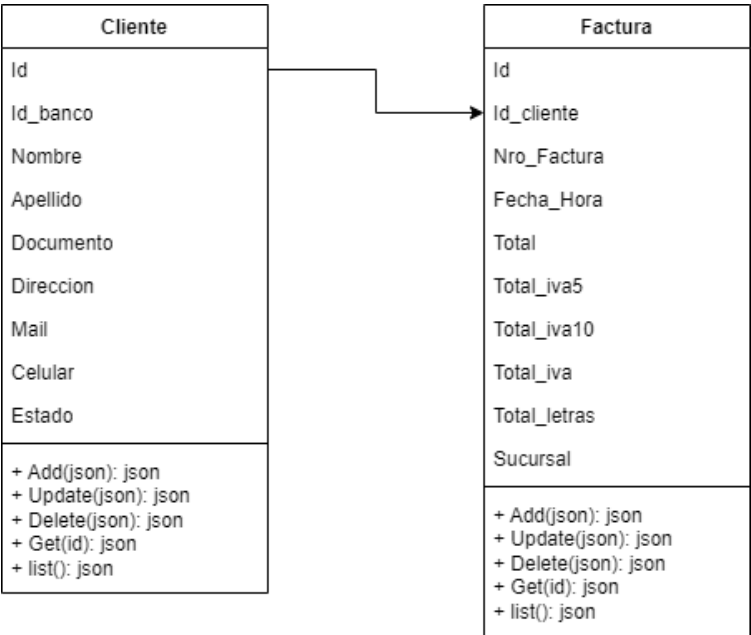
Cliente

Id

Id_banco

Nombre

Apellido

Documento

Direccion

Mail

Celular

Estado

+ Add(json): json
+ Update(json): json
+ Delete(json): json
+ Get(id): json
+ list(): json

Factura

Id

Id_cliente

Nro_Factura

Fecha_Hora

Total

Total_iva5

Total_iva10

Total_iva

Total_letras

Sucursal

+ Add(json): json
+ Update(json): json
+ Delete(json): json
+ Get(id): json
+ list(): json